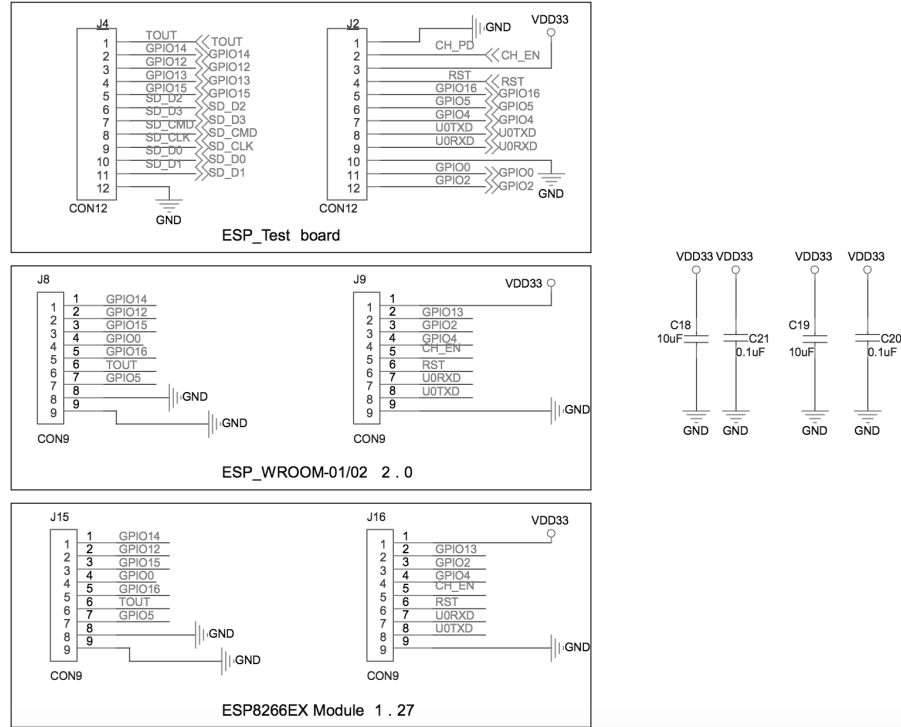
J4
1 TOUT TOUT
2 GPIO14 GPIO14
3 GPIO12 GPIO12
4 GPIO13 GPIO13
5 GPIO15 GPIO15
6 SD_D2 SD_D2
7 SD_D3 SD_D3
8 SD_CMD SD_CMD
9 SD_CLK SD_CLK
10 SD_D0 SD_D0
11 SD_D1 SD_D1
12
CON12
GND

J2
GND
VDD33
1
2 CH_PD CH_EN
3
4 RST RST
5 GPIO16 GPIO16
6 GPIO5 GPIO5
7 GPIO4 GPIO4
8 U0TXD U0TXD
9 U0RXD U0RXD
10
11 GPIO0 GPIO0
12 GPIO2 GPIO2
GND
CON12

ESP_Test board

J8
1 1 GPIO14
2 2 GPIO12
3 3 GPIO15
4 4 GPIO0
5 5 GPIO16
6 6 TOUT
7 7 GPIO5
8 8 GND
9 9 GND
CON9

J9
VDD33
1 1
2 2 GPIO13
3 3 GPIO2
4 4 GPIO4
5 5 CH_EN
6 6 RST
7 7 U0RXD
8 8 U0TXD
9 9 GND
CON9

ESP_WROOM-01/02 2 . 0

J15
1 1 GPIO14
2 2 GPIO12
3 3 GPIO15
4 4 GPIO0
5 5 GPIO16
6 6 TOUT
7 7 GPIO5
8 8 GND
9 9 GND
CON9

J16
VDD33
1 1
2 2 GPIO13
3 3 GPIO2
4 4 GPIO4
5 5 CH_EN
6 6 RST
7 7 U0RXD
8 8 U0TXD
9 9 GND
CON9

ESP8266EX Module 1 . 27

VDD33 VDD33 VDD33 VDD33
C18 10uF
C21 0.1uF
C19 10uF
C20 0.1uF
GND GND GND GND